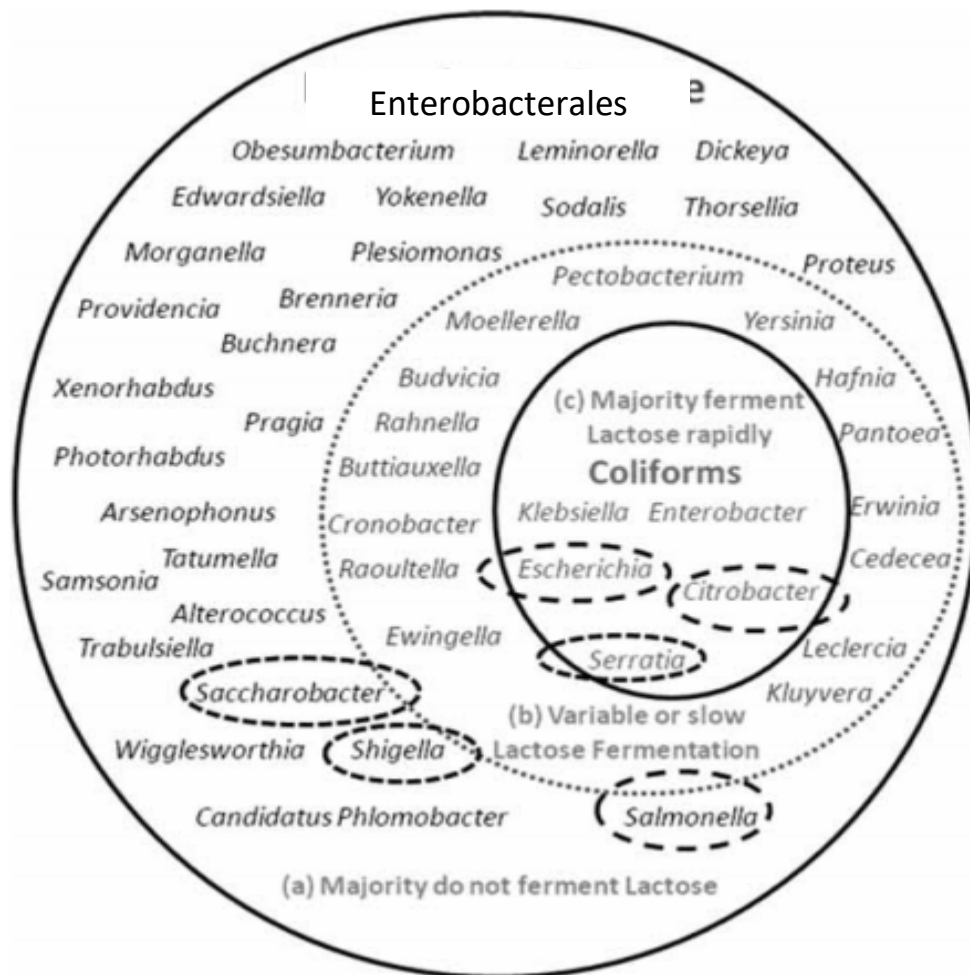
Enterobacterales

Obesumbacterium Leminorella Dickeya
Edwardsiella Yokenella Sodalis Thorsellia
Morganella Plesiomonas Proteus
Providencia Brenneria
Buchnera
Xenorhabdus Pragia
Photorhabdus
Arsenophonus
Samsonia Tatumella
Alterococcus
Trabulsiella
Saccharobacter
Wigglesworthia Shigella
Candidatus Phlomobacter Salmonella

Pectobacterium
Moellerella Yersinia
Budvicia Hafnia
Rahnella Pantoea
Buttiauxella
Cronobacter Erwinia
Raoultella Cedecea
Ewingella Leclercia
Kluyvera

(c) Majority ferment Lactose rapidly
Coliforms
Klebsiella Enterobacter
Escherichia Citrobacter
Serratia

(b) Variable or slow Lactose Fermentation

(a) Majority do not ferment Lactose